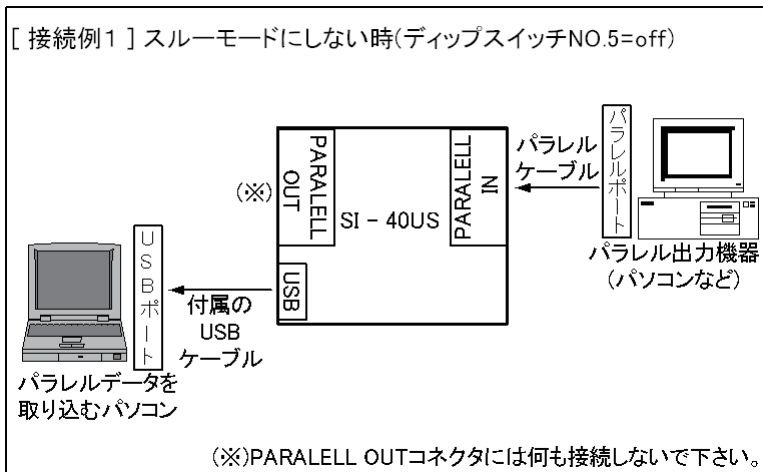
[ 接続例1 ] スルーモードにしない時(ディップスイッチNO.5=off)

パラレルポート

パラレルケーブル

PARALELL OUT

PARALELL IN

(※)

SI - 40US

パラレル出力機器(パソコンなど)

USBポート

USB

付属のUSBケーブル

パラレルデータを取り込むパソコン

(※)PARALELL OUTコネクタには何も接続しないで下さい。